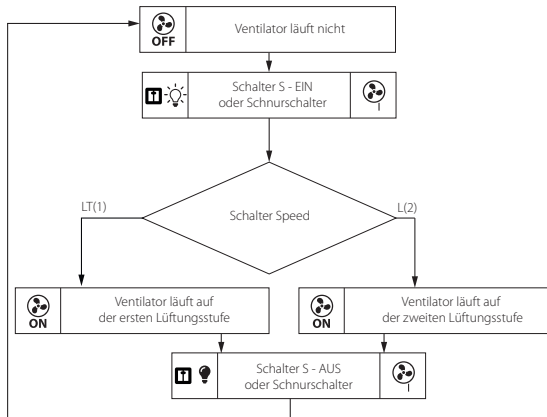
OFF
Ventilator läuft nicht

Schalter S - EIN
oder Schnurschalter

LT(1)
Schalter Speed
L(2)

ON
Ventilator läuft auf
der ersten Lüftungsstufe

ON
Ventilator läuft auf
der zweiten Lüftungsstufe

Schalter S - AUS
oder Schnurschalter